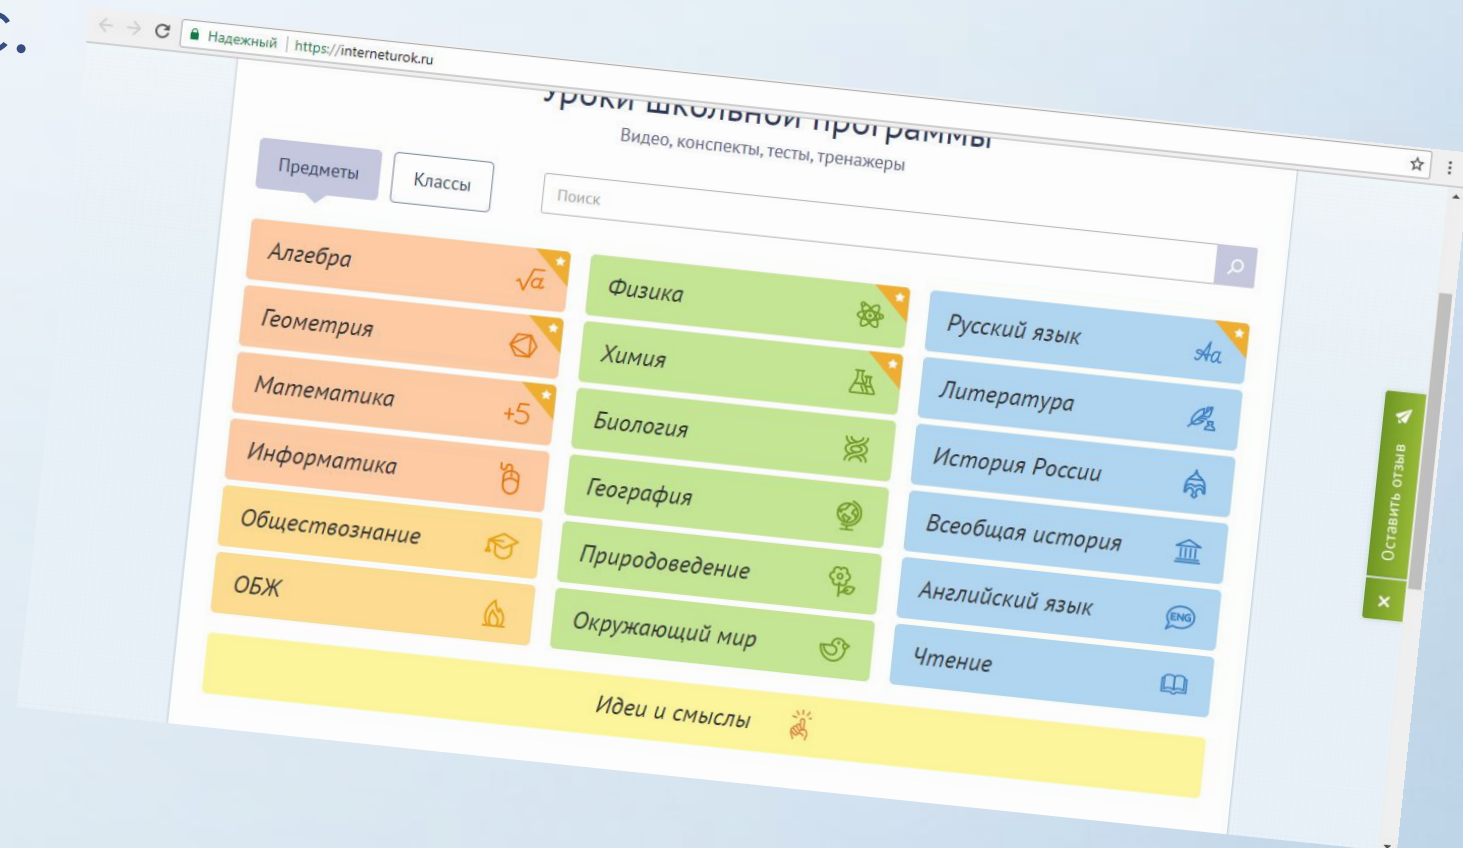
Надежный | https://interneturok.ru

Уроки школьной программы

Видео, конспекты, тесты, тренажеры

Предметы

Классы

Поиск

Алгебра

$\sqrt{a}$

Геометрия

Математика

+5

Информатика

Обществознание

ОБЖ

Физика

Химия

Биология

География

Природоведение

Окружающий мир

Русский язык

Аа

Литература

История России

Всеобщая история

Английский язык

ENG

Чтение

Идеи и смыслы

Оставить отзыв

×